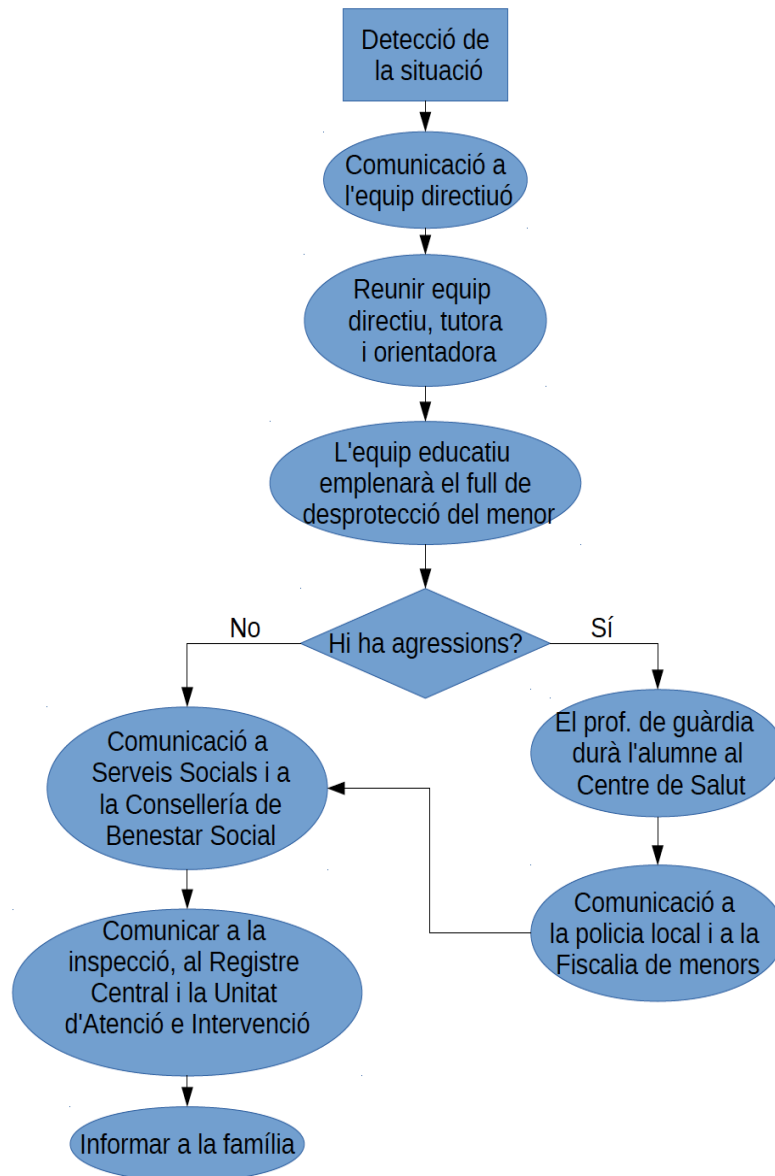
Detecció de la situació

Comunicació a l'equip directiuó

Reunir equip directiu, tutora i orientadora

L'equip educatiu emplenarà el full de desprotecció del menor

Hi ha agressions?

No

Sí

Comunicació a Serveis Socials i a la Consellería de Benestar Social

El prof. de guàrdia durà l'alumne al Centre de Salut

Comunicació a la policia local i a la Fiscalia de menors

Comunicar a la inspecció, al Registre Central i la Unitat d'Atenció e Intervenció

Informar a la família